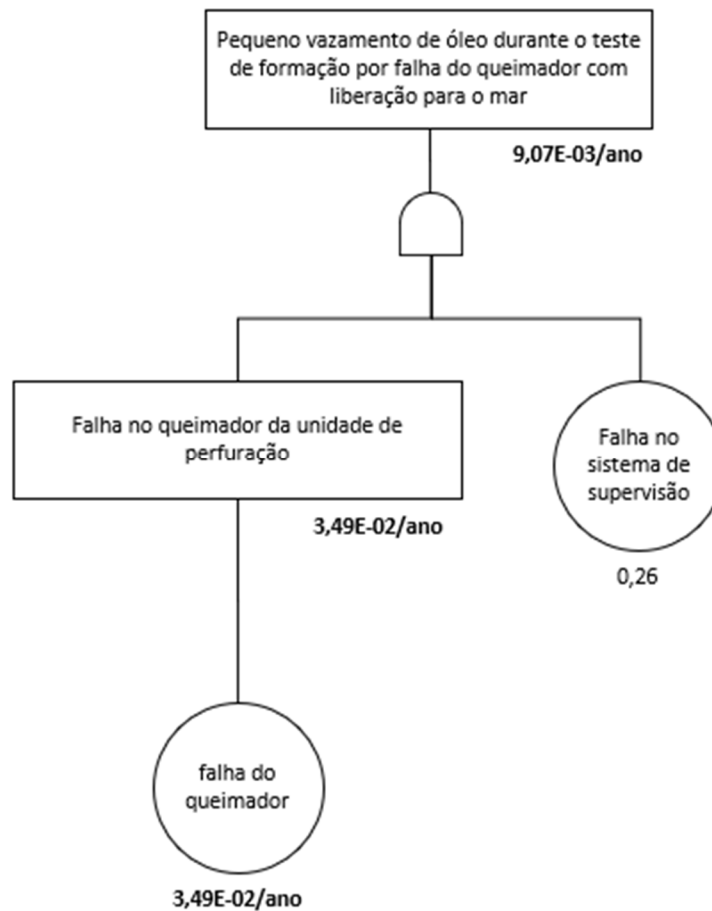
Pequeno vazamento de óleo durante o teste de formação por falha do queimador com liberação para o mar

9,07E-03/ano

Falha no queimador da unidade de perfuração

3,49E-02/ano

Falha no sistema de supervisão

0,26

falha do queimador

3,49E-02/ano